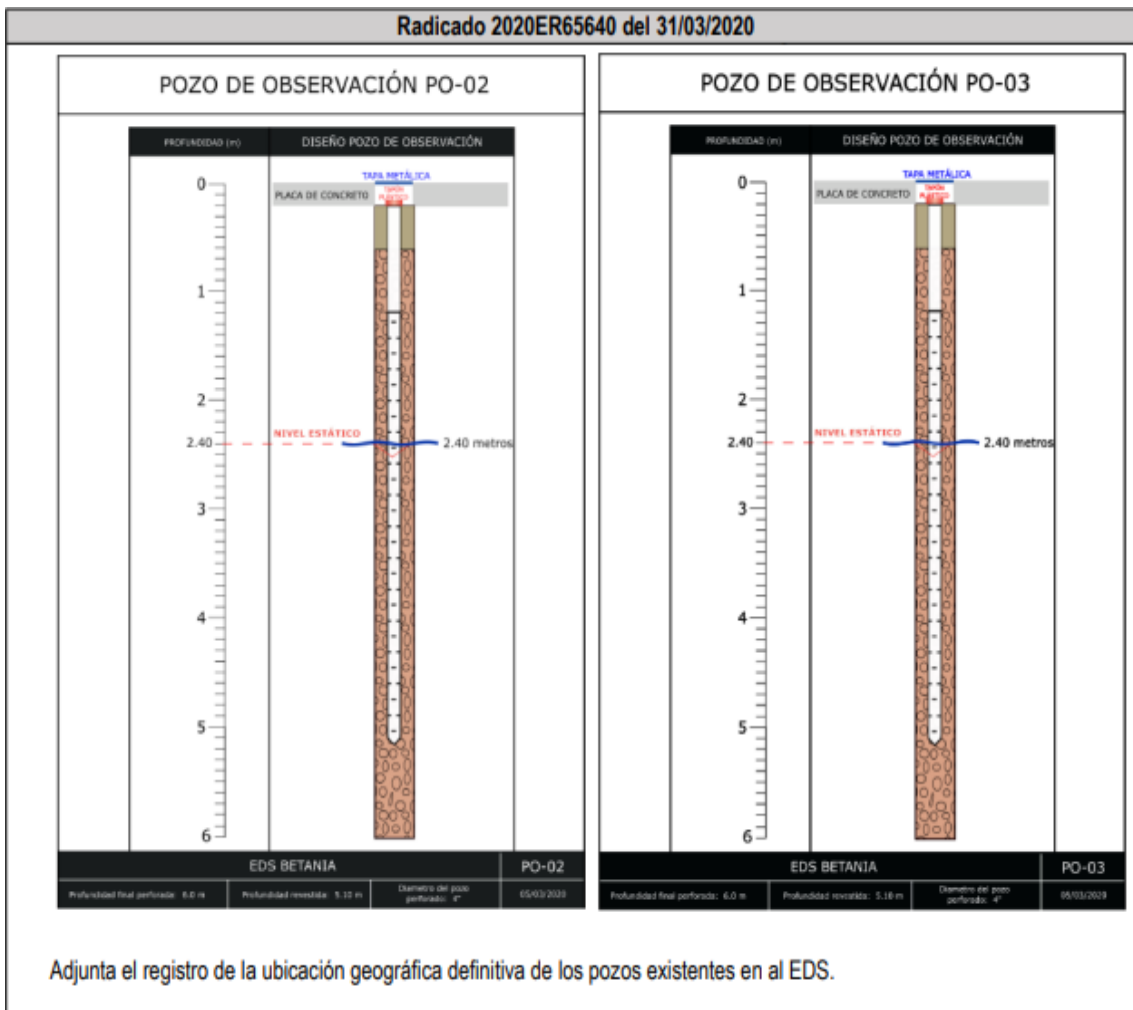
Radicado 2020ER65640 del 31/03/2020

POZO DE OBSERVACIÓN PO-02

PROFUNDIDAD (m)

DISEÑO POZO DE OBSERVACIÓN

TAPA METÁLICA

TAPÓN PLÁSTICO

PLACA DE CONCRETO

0
1
2
2.40
3
4
5
6

NIVEL ESTÁTICO

2.40 metros

EDS BETANIA

PO-02

Profundidad final perforada: 6.0 m

Profundidad revestida: 5.10 m

Diametro del pozo perforado: 4"

05/03/2020

POZO DE OBSERVACIÓN PO-03

PROFUNDIDAD (m)

DISEÑO POZO DE OBSERVACIÓN

TAPA METÁLICA

TAPÓN PLÁSTICO

PLACA DE CONCRETO

0
1
2
2.40
3
4
5
6

NIVEL ESTÁTICO

2.40 metros

EDS BETANIA

PO-03

Profundidad final perforada: 6.0 m

Profundidad revestida: 5.10 m

Diametro del pozo perforado: 4"

05/03/2020

Adjunta el registro de la ubicación geográfica definitiva de los pozos existentes en al EDS.